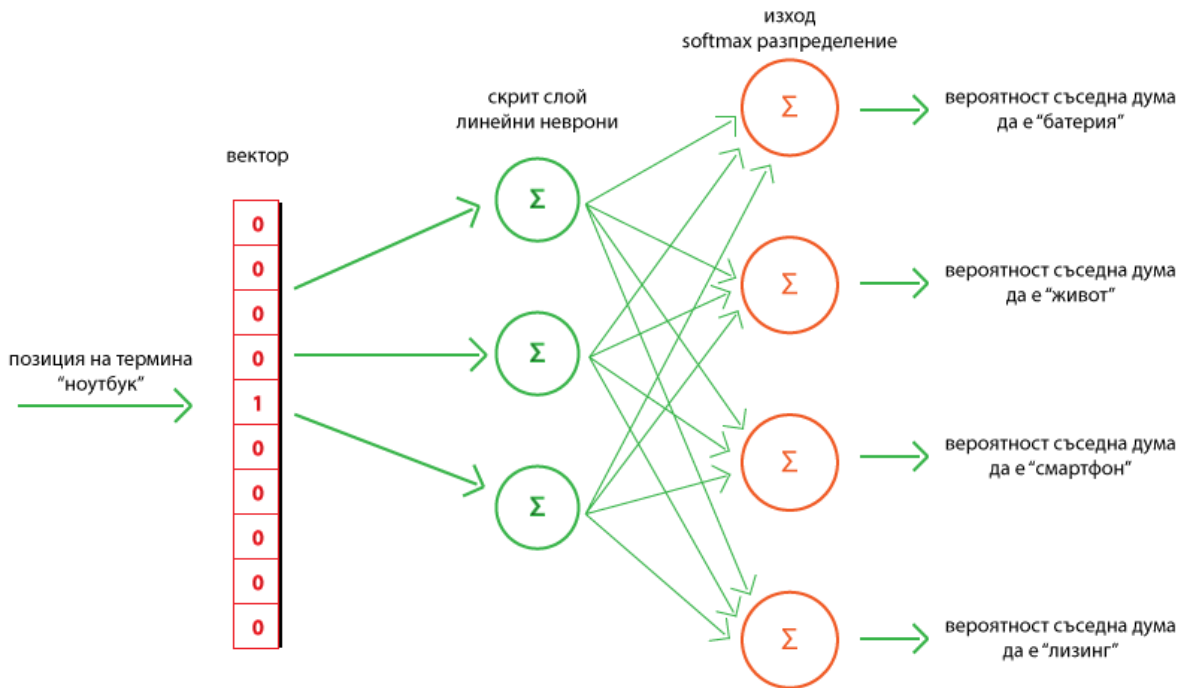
изход
softmax разпределение

скрит слой
линейни неврони

вектор

позиция на термина
"ноутбук"

0
0
0
0
1
0
0
0
0
0

Σ
Σ
Σ

Σ
Σ
Σ
Σ

вероятност съседна дума
да е "батерия"

вероятност съседна дума
да е "живот"

вероятност съседна дума
да е "смартфон"

вероятност съседна дума
да е "лизинг"